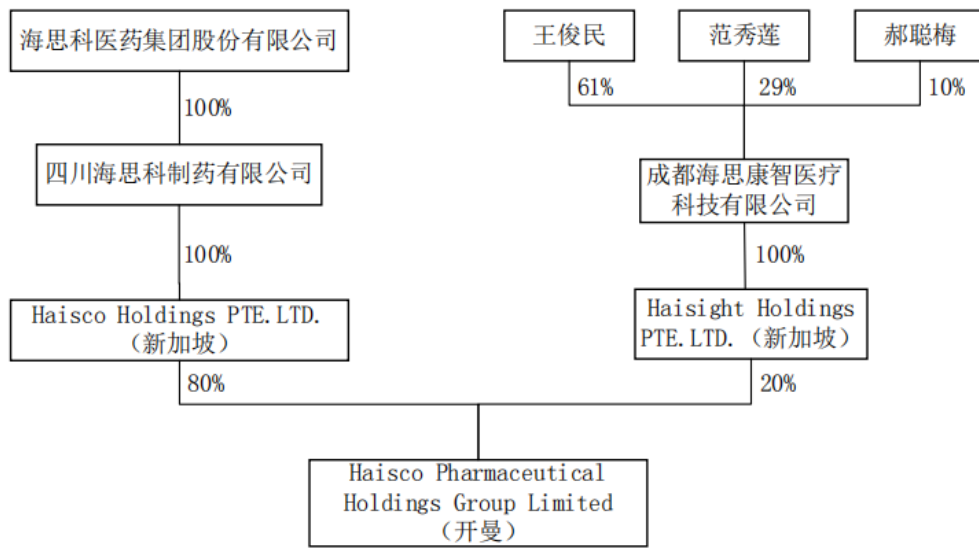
海思科医药集团股份有限公司

100%

四川海思科制药有限公司

100%

Haisco Holdings PTE.LTD.（新加坡）

王俊民

范秀莲

郝聪梅

61%

29%

10%

成都海思康智医疗科技有限公司

100%

Haisight Holdings PTE.LTD.（新加坡）

80%

20%

Haisco Pharmaceutical Holdings Group Limited（开曼）